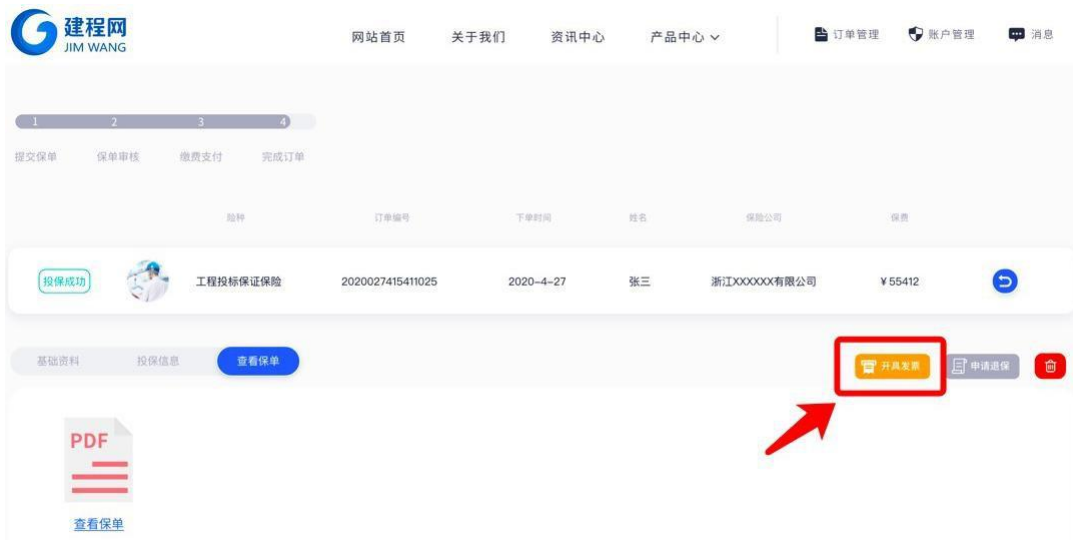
建程网
JIM WANG

网站首页 关于我们 资讯中心 产品中心

订单管理 账户管理 消息

1 2 3 4

提交保单 保单审核 缴费支付 完成订单

| | | 险种 | 订单编号 | 下单时间 | 姓名 | 保险公司 | 保费 |
|---|---|---|---|---|---|---|---|
| 投保成功 | | 工程投标保证保险 | 2020027415411025 | 2020-4-27 | 张三 | 浙江XXXXXX有限公司 | ¥55412 |

基础资料 投保信息 查看保单

开具发票 申请退保

PDF

查看保单